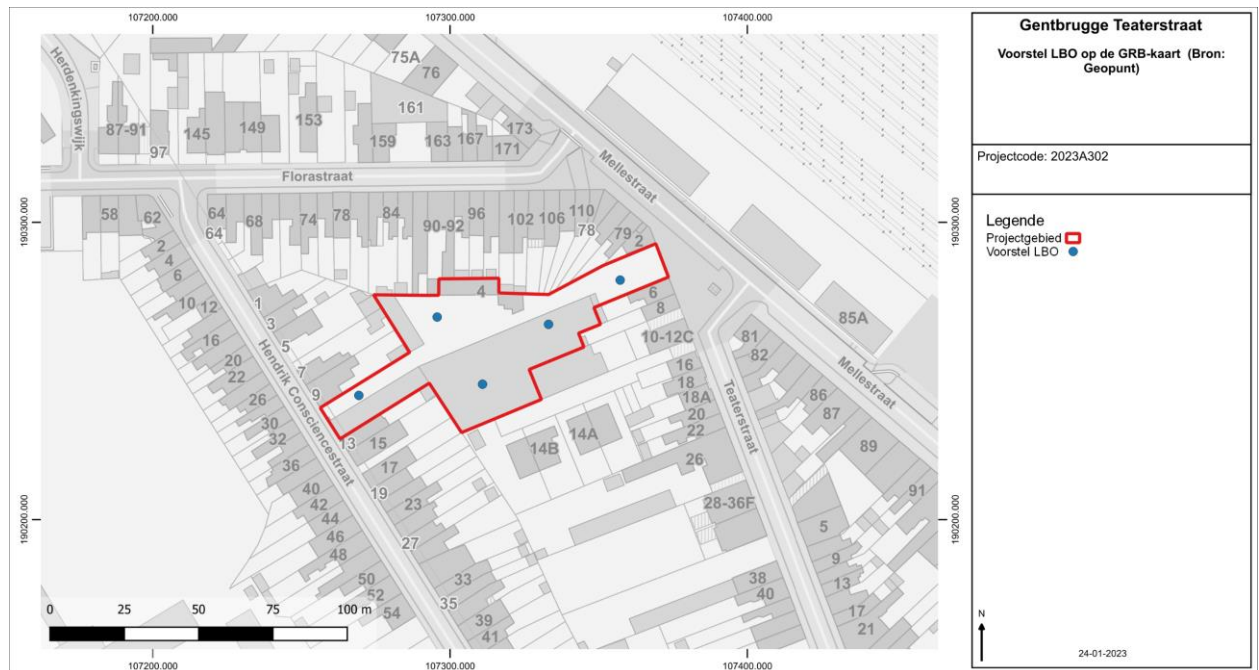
107200.000
107300.000
107400.000

Herdenkingswijk
75A
76
161
87-91
145
149
153
159
163
167
173
171
97
Florastraat
Mellestraat
58
62
64
68
74
78
84
90-92
96
102
106
110
64
78
79
2
2
4
6
10
12
16
20
22
26
30
32
36
40
42
44
46
48
50
52
54
1
3
5
7
9
13
15
17
19
23
27
33
35
39
41
Hendrik Consciencestraat
4
6
8
10-12C
16
18
18A
20
22
26
14B
14A
28-36F
Teaterstraat
81
82
86
87
89
85A
Mellestraat
91
5
9
13
17
21
38
40

190300.000
190200.000

0
25
50
75
100 m

Gentbrugge Teaterstraat

Voorstel LBO op de GRB-kaart (Bron: Geopunt)

Projectcode: 2023A302

Legende
Projectgebied
Voorstel LBO

N

24-01-2023